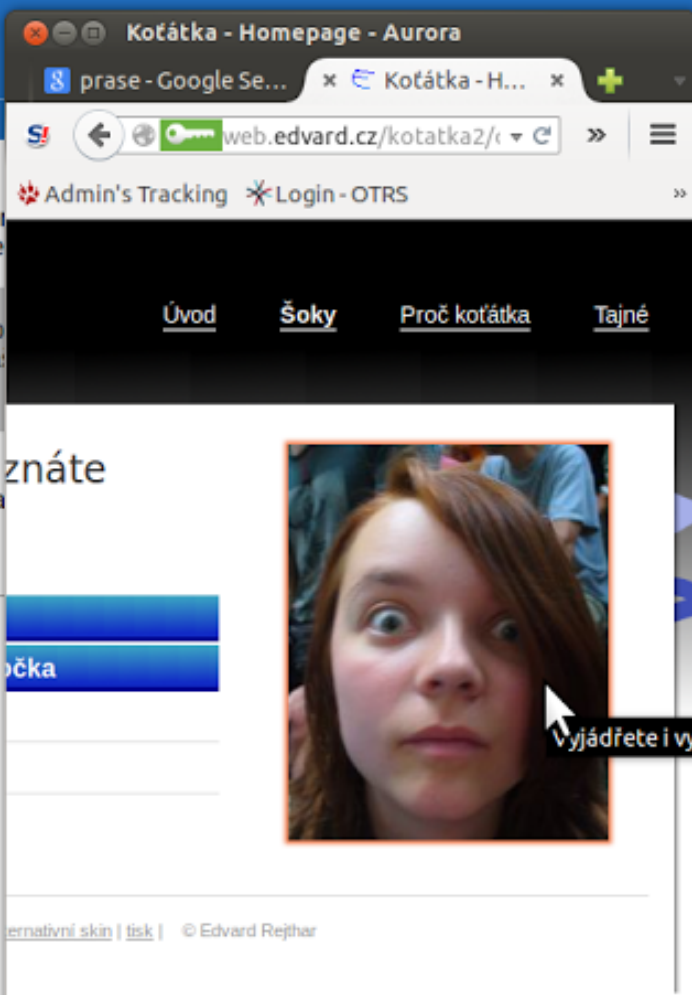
Koťátka - Homepage - Aurora

prase - Google Se... ×

Koťátka - H... ×

web.edvard.cz/kotatka2/(

Admin's Tracking

Login - OTRS

Úvod

Šoky

Proč koťátka

Tajné

znáte

a

očka

Vyjádřete i vy

ernativní skin | tisk | © Edvard Rejthar